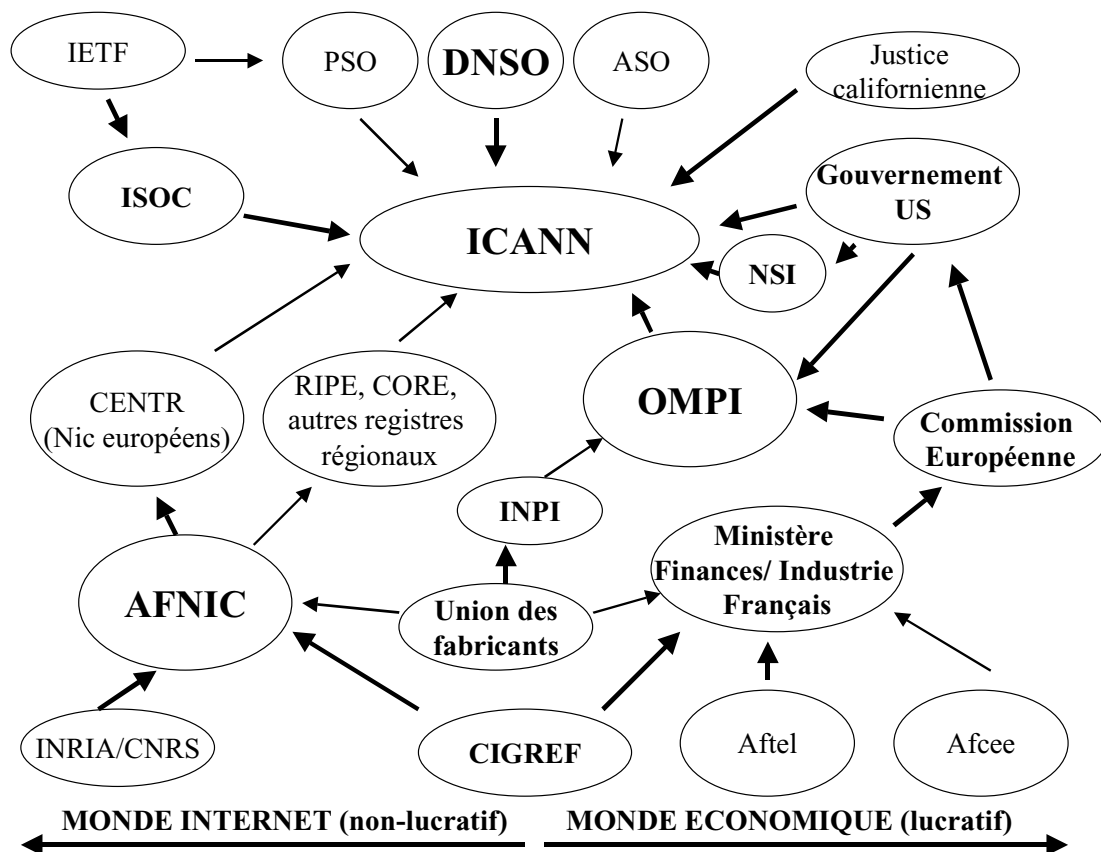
IETF

PSO

DNSO

ASO

Justice californienne

ISOC

ICANN

Gouvernement US

NSI

CENTR (Nic européens)

RIPE, CORE, autres registres régionaux

OMPI

Commission Européenne

INPI

Ministère Finances/ Industrie Français

AFNIC

Union des fabricants

INRIA/CNRS

CIGREF

Aftel

Afcee

MONDE INTERNET (non-lucratif)

MONDE ECONOMIQUE (lucratif)